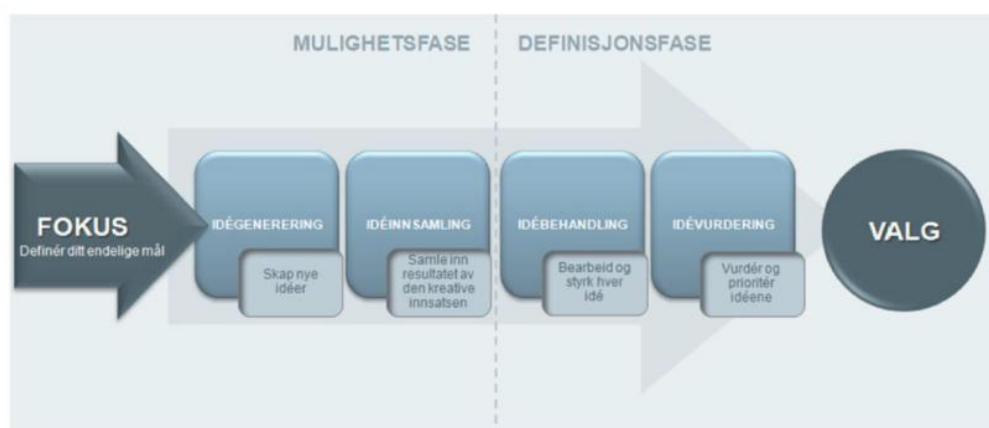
MULIGHETSFASE

DEFINISJONSFASE

FOKUS
Definér ditt endelige mål

IDÉGENERERING
Skap nye idéer

IDÉINNSAMLING
Samle inn resultatet av den kreative innsatsen

IDÉBEHANDLING
Bearbeid og styrk hver idé

IDÉVURDERING
Vurdér og prioritér idéene

VALG